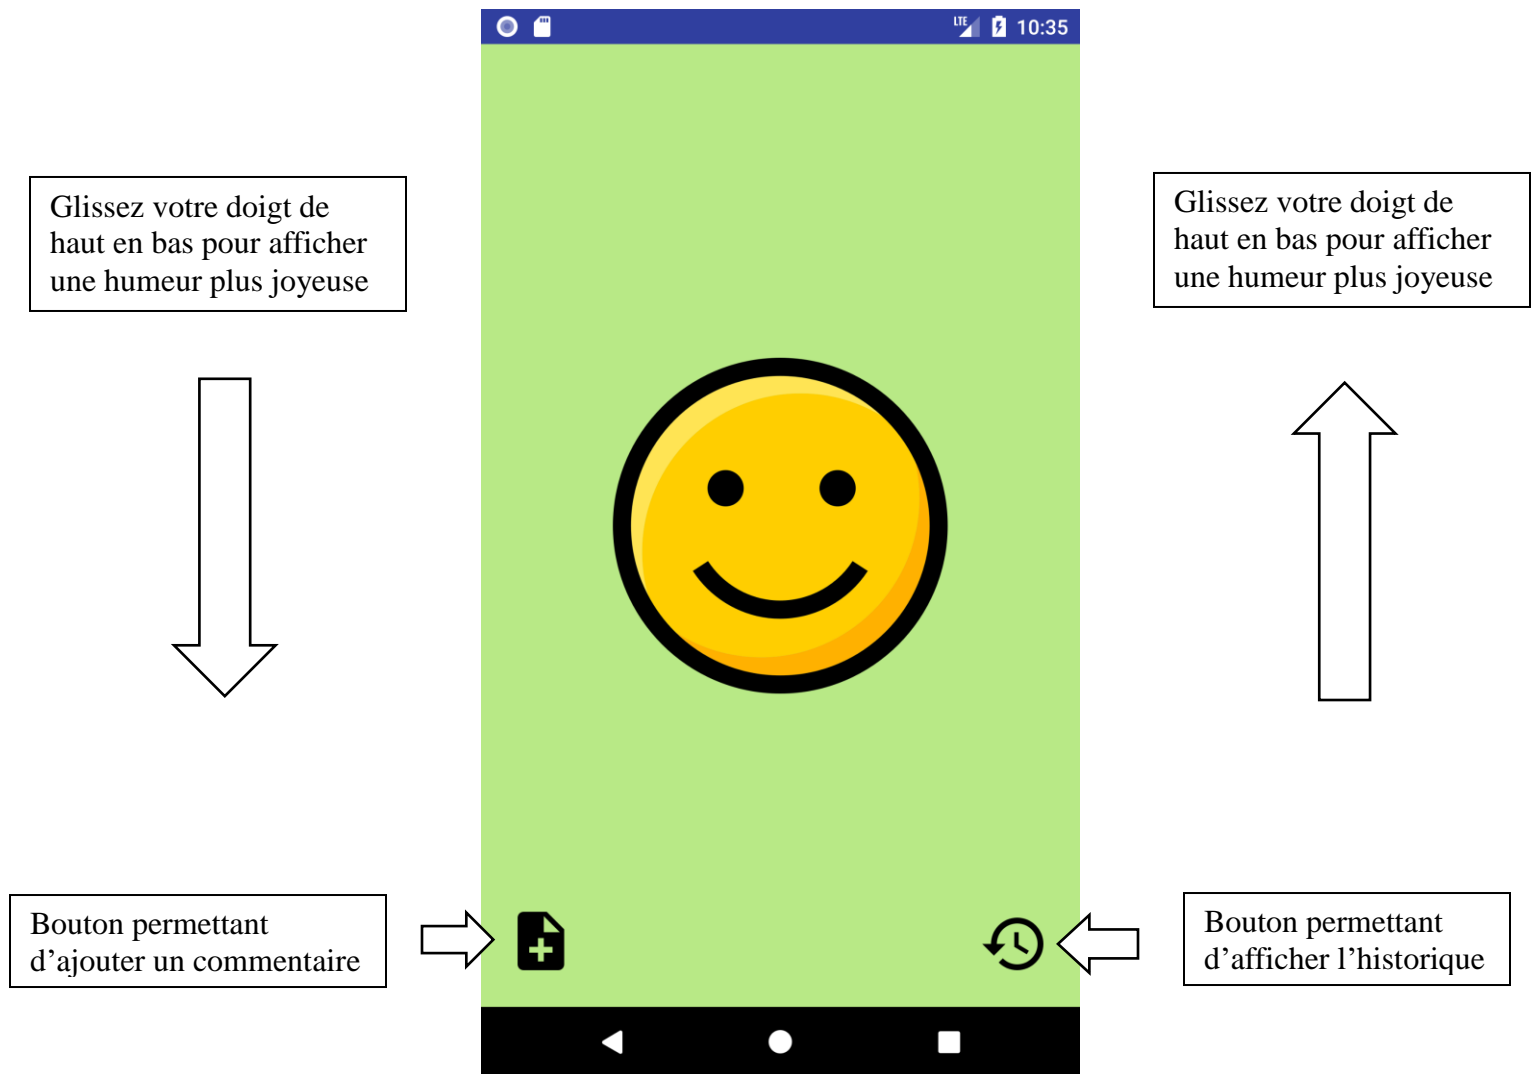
Glissez votre doigt de haut en bas pour afficher une humeur plus joyeuse

LTE 10:35

Glissez votre doigt de haut en bas pour afficher une humeur plus joyeuse

Bouton permettant d'ajouter un commentaire

Bouton permettant d'afficher l'historique